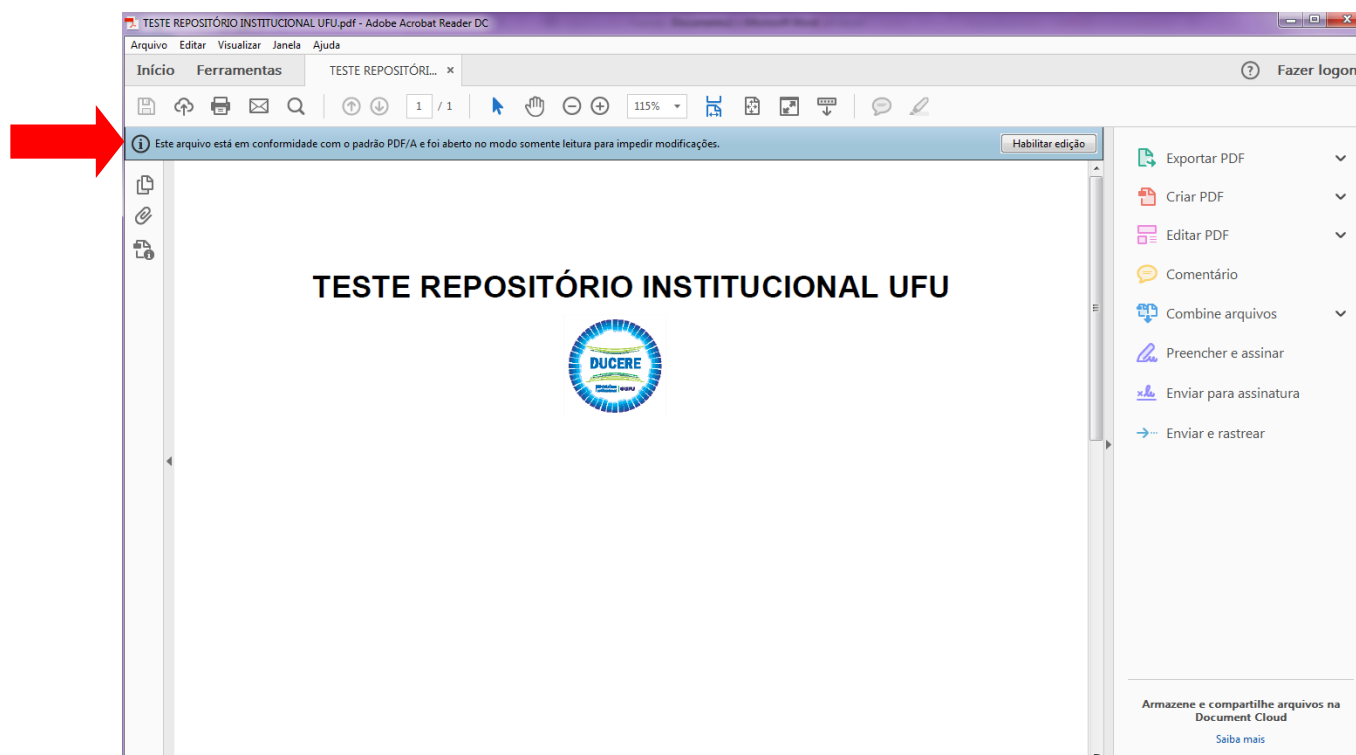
TESTE REPOSITÓRIO INSTITUCIONAL UFU.pdf - Adobe Acrobat Reader DC

Arquivo Editar Visualizar Janela Ajuda

Início Ferramentas TESTE REPOSITÓRI... ×

Fazer logon

1 / 1 115%

Este arquivo está em conformidade com o padrão PDF/A e foi aberto no modo somente leitura para impedir modificações.

Habilitar edição

TESTE REPOSITÓRIO INSTITUCIONAL UFU

DUCERE

Exportar PDF

Criar PDF

Editar PDF

Comentário

Combine arquivos

Preencher e assinar

Enviar para assinatura

Enviar e rastrear

Armazene e compartilhe arquivos na Document Cloud

Saiba mais